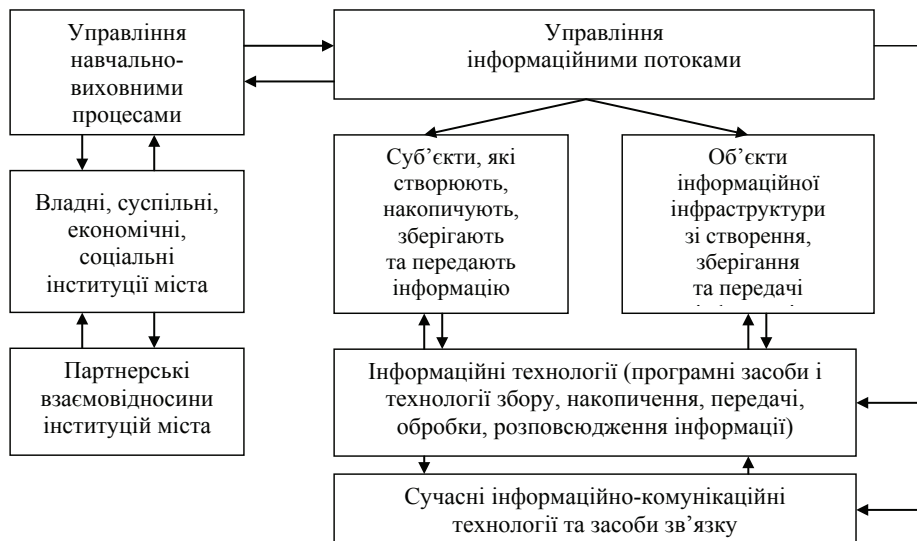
Управління навчально-виховними процесами

Управління інформаційними потоками

Суб'єкти, які створюють, накопичують, зберігають та передають інформацію

Об'єкти інформаційної інфраструктури зі створення, зберігання та передачі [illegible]

Владні, суспільні, економічні, соціальні інституції міста

Партнерські взаємовідносини інституцій міста

Інформаційні технології (програмні засоби і технології збору, накопичення, передачі, обробки, розповсюдження інформації)

Сучасні інформаційно-комунікаційні технології та засоби зв'язку